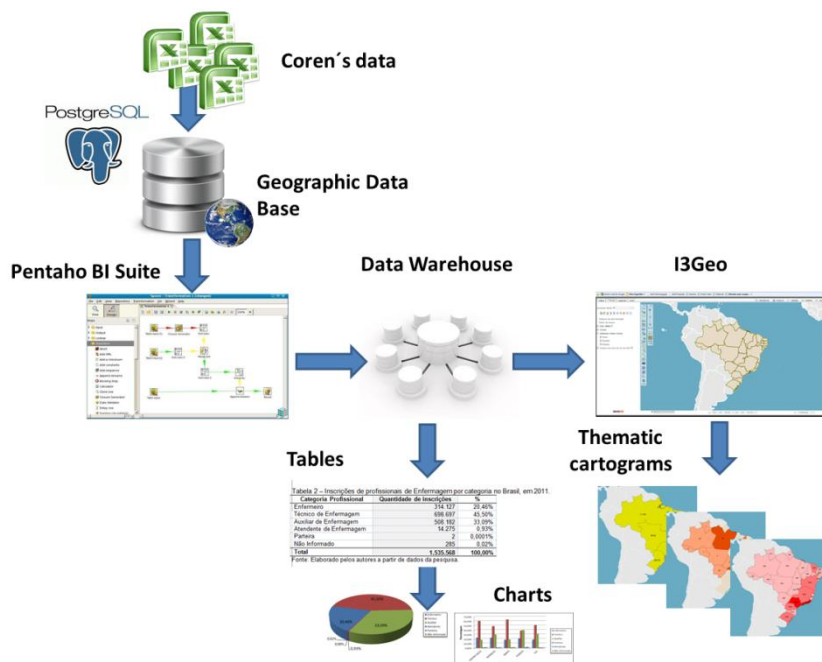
Coren´s data

PostgreSQL

Geographic Data Base

Pentaho BI Suite

Data Warehouse

I3Geo

Tables

Thematic cartograms

Tabela 2 – Inscrições de profissionais de Enfermagem por categoria no Brasil, em 2011.

| Categoria Profissional | Quantidade de Inscrições | % |
|---|---|---|
| Enfermeiro | 314.127 | 20,46% |
| Técnico de Enfermagem | 698.697 | 45,50% |
| Auxiliar de Enfermagem | 508.182 | 33,09% |
| Atendente de Enfermagem | 14.275 | 0,93% |
| Parteira | 2 | 0,0001% |
| Não Informado | 285 | 0,02% |
| Total | 1.535.568 | 100,00% |

Fonte: Elaborado pelos autores a partir de dados da pesquisa

Charts